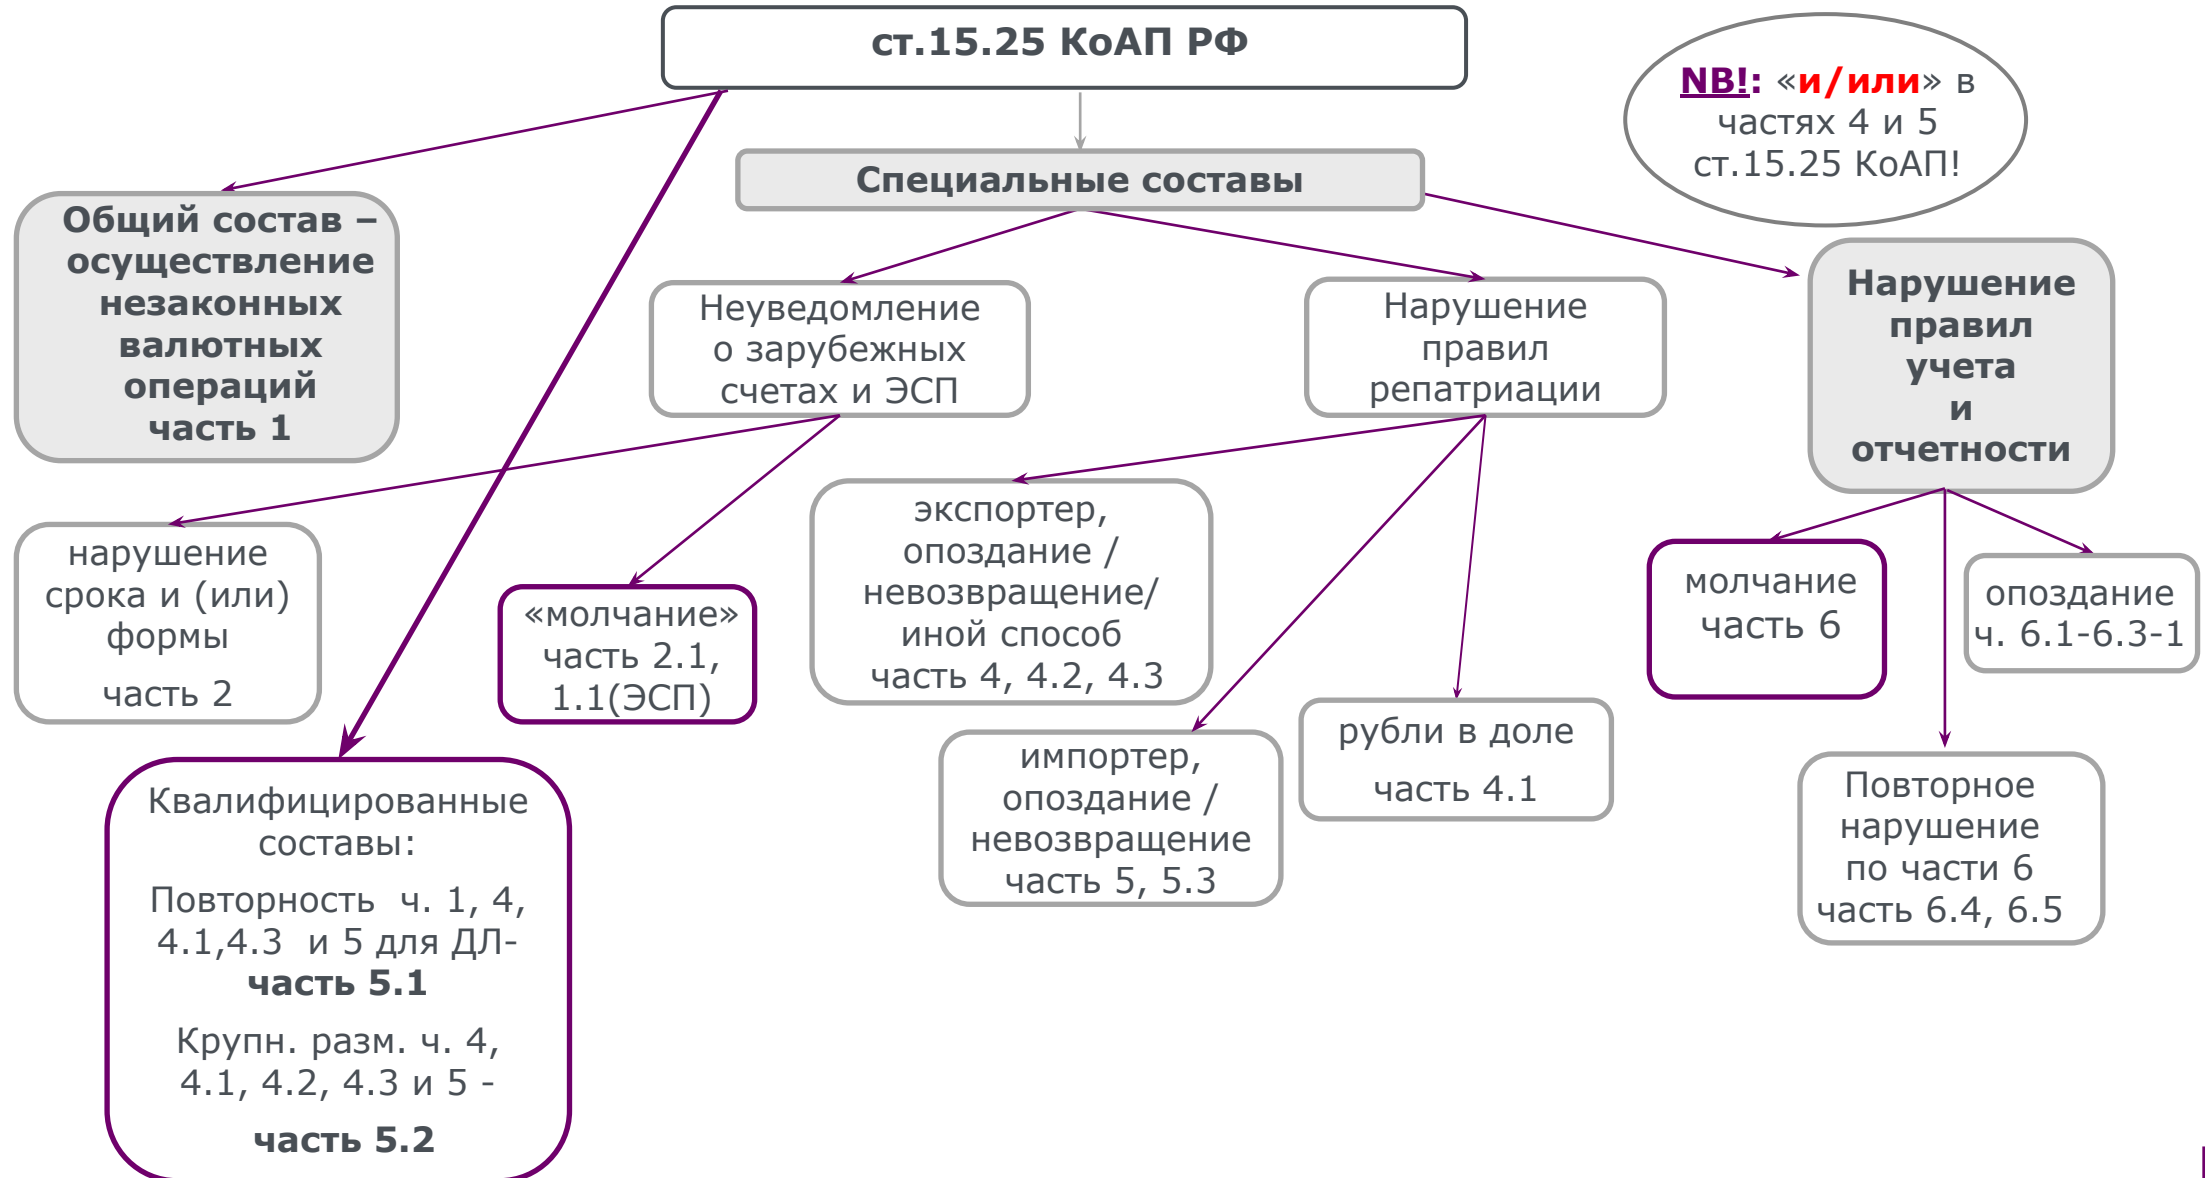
ст.15.25 КоАП РФ

NB!: «и/или» в частях 4 и 5 ст.15.25 КоАП!

Специальные составы

Общий состав – осуществление незаконных валютных операций часть 1

Неуведомление о зарубежных счетах и ЭСП

Нарушение правил репатриации

Нарушение правил учета и отчетности

нарушение срока и (или) формы
часть 2

«молчание» часть 2.1, 1.1(ЭСП)

экспортер, опоздание / невозвращение/ иной способ часть 4, 4.2, 4.3

молчание часть 6

опоздание ч. 6.1-6.3-1

импортер, опоздание / невозвращение часть 5, 5.3

рубли в доле
часть 4.1

Повторное нарушение по части 6 часть 6.4, 6.5

Квалифицированные составы:

Повторность ч. 1, 4, 4.1,4.3 и 5 для ДЛ- часть 5.1

Крупн. разм. ч. 4, 4.1, 4.2, 4.3 и 5 -

часть 5.2